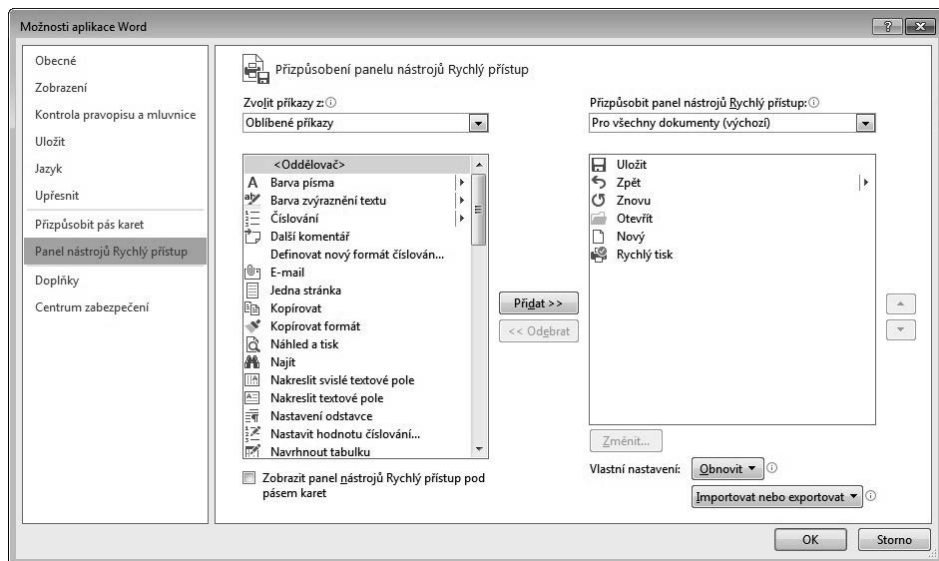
Možnosti aplikace Word

?

Obecné
Zobrazení
Kontrola pravopisu a mluvnice
Uložit
Jazyk
Upřesnit
Přizpůsobit pás karet
Panel nástrojů Rychlý přístup
Doplňky
Centrum zabezpečení

Přizpůsobení panelu nástrojů Rychlý přístup

Zvolit příkazy z: ⓘ
Oblíbené příkazy

<Oddělovač>
Barva písma
Barva zvýraznění textu
Číslování
Další komentář
Definovat nový formát číslován...
E-mail
Jedna stránka
Kopírovat
Kopírovat formát
Náhled a tisk
Najít
Nakreslit svislé textové pole
Nakreslit textové pole
Nastavení odstavce
Nastavit hodnotu číslování...
Navrhnout tabulku

Zobrazit panel nástrojů Rychlý přístup pod pásem karet

Přidat >>
<< Odebrat

Přizpůsobit panel nástrojů Rychlý přístup: ⓘ
Pro všechny dokumenty (výchozí)

Uložit
Zpět
Znovu
Otevřít
Nový
Rychlý tisk

Změnit...

Vlastní nastavení: Obnovit ▾ ⓘ
Importovat nebo exportovat ▾ ⓘ

OK
Storno